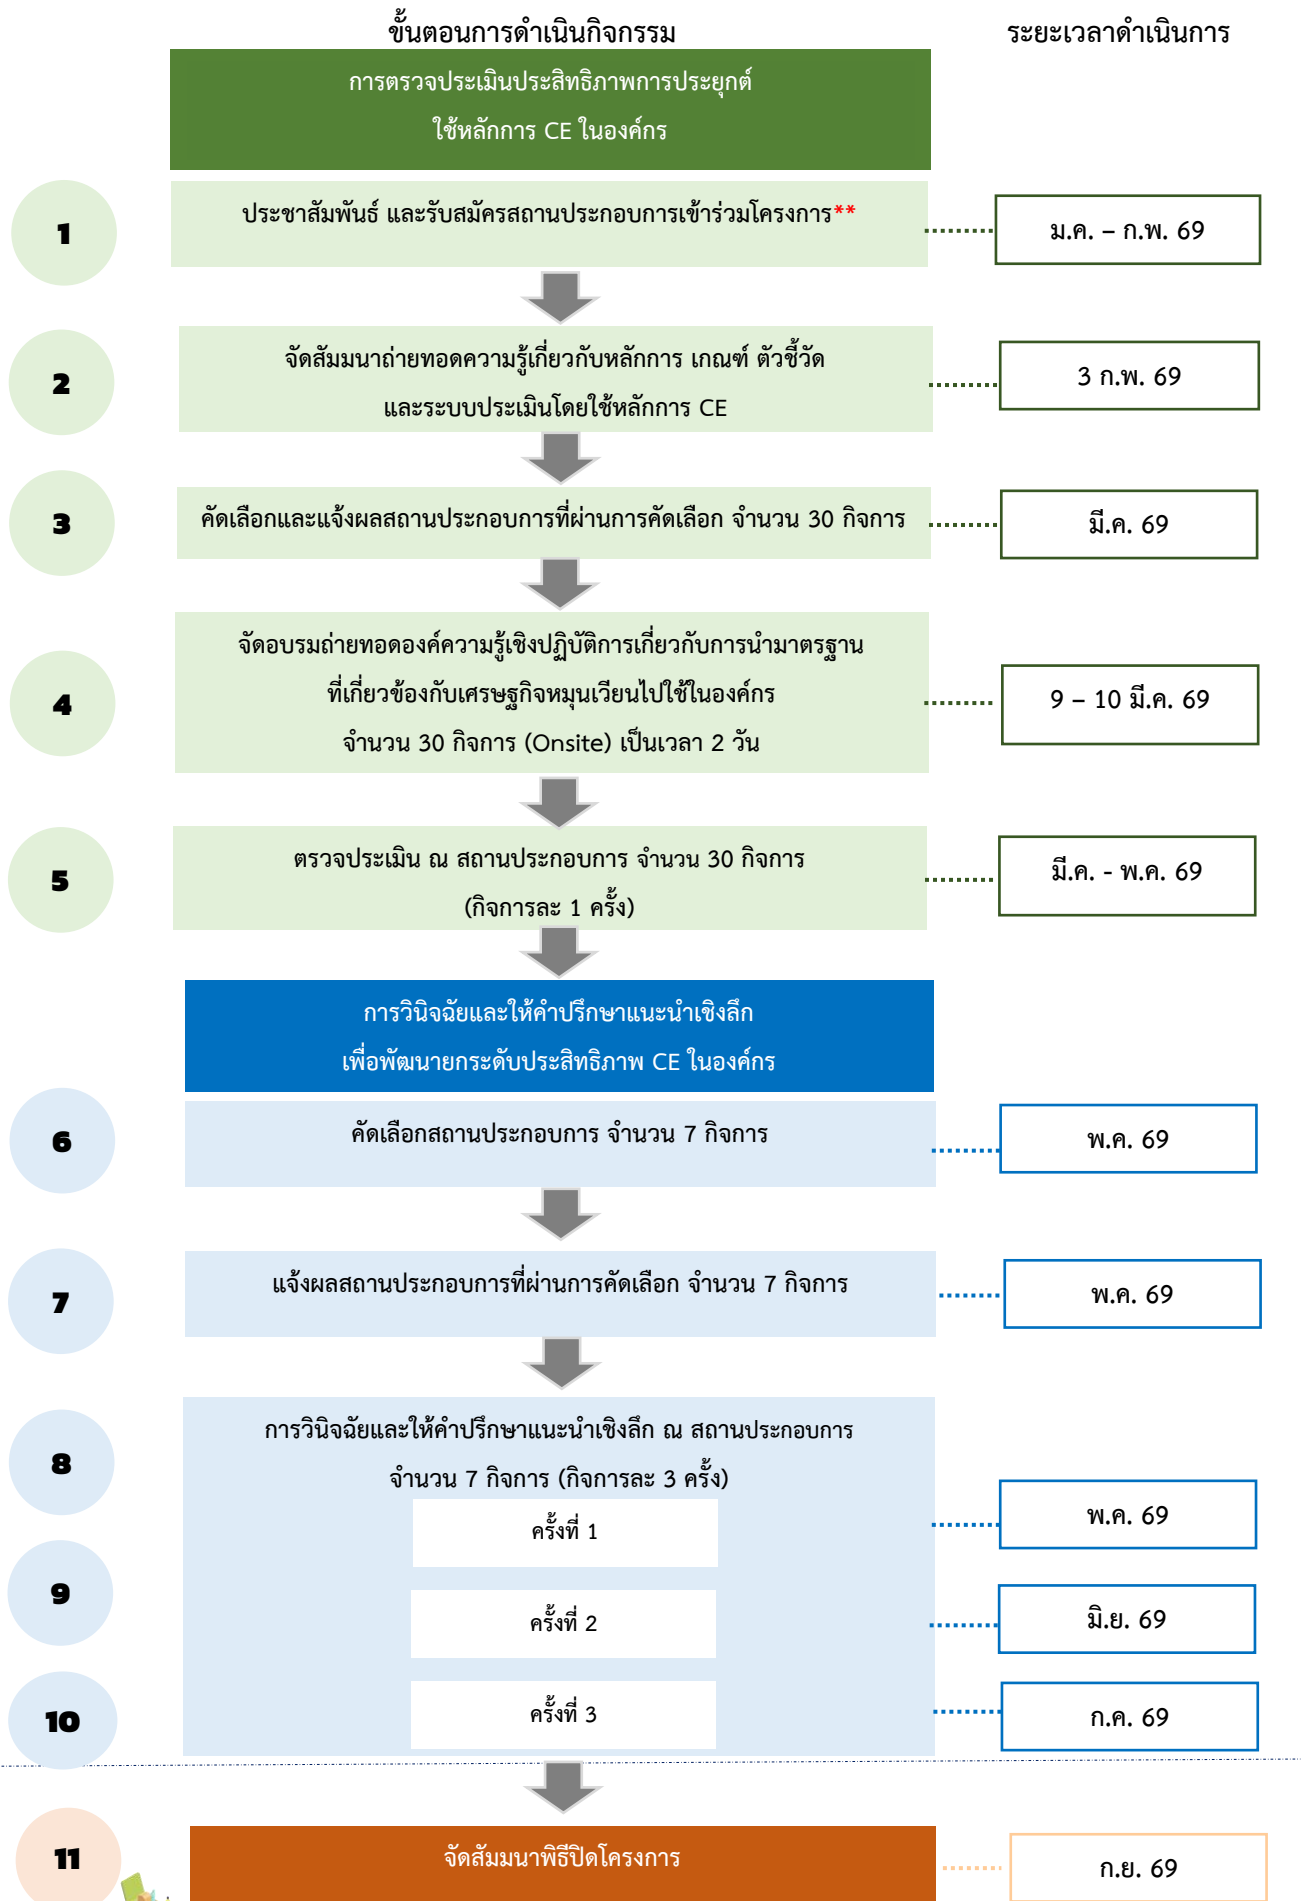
ขั้นตอนการดำเนินกิจกรรม

ระยะเวลาดำเนินการ

การตรวจประเมินประสิทธิภาพการประยุกต์ใช้หลักการ CE ในองค์กร

1

ประชาสัมพันธ์ และรับสมัครสถานประกอบการเข้าร่วมโครงการ**

ม.ค. – ก.พ. 69

2

จัดสัมมนาถ่ายทอดความรู้เกี่ยวกับหลักการ เกณฑ์ ตัวชี้วัด และระบบประเมินโดยใช้หลักการ CE

3 ก.พ. 69

3

คัดเลือกและแจ้งผลสถานประกอบการที่ผ่านการคัดเลือก จำนวน 30 กิจการ

มี.ค. 69

4

จัดอบรมถ่ายทอดองค์ความรู้เชิงปฏิบัติการเกี่ยวกับการนำมาตรฐานที่เกี่ยวข้องกับเศรษฐกิจหมุนเวียนไปใช้ในองค์กร จำนวน 30 กิจการ (Onsite) เป็นเวลา 2 วัน

9 – 10 มี.ค. 69

5

ตรวจประเมิน ณ สถานประกอบการ จำนวน 30 กิจการ (กิจการละ 1 ครั้ง)

มี.ค. - พ.ค. 69

การวินิจฉัยและให้คำปรึกษาแนะนำเชิงลึก เพื่อพัฒนายกระดับประสิทธิภาพ CE ในองค์กร

6

คัดเลือกสถานประกอบการ จำนวน 7 กิจการ

พ.ค. 69

7

แจ้งผลสถานประกอบการที่ผ่านการคัดเลือก จำนวน 7 กิจการ

พ.ค. 69

8

การวินิจฉัยและให้คำปรึกษาแนะนำเชิงลึก ณ สถานประกอบการ จำนวน 7 กิจการ (กิจการละ 3 ครั้ง)

ครั้งที่ 1

พ.ค. 69

9

ครั้งที่ 2

มิ.ย. 69

10

ครั้งที่ 3

ก.ค. 69

11

จัดสัมมนาพิธีปิดโครงการ

ก.ย. 69